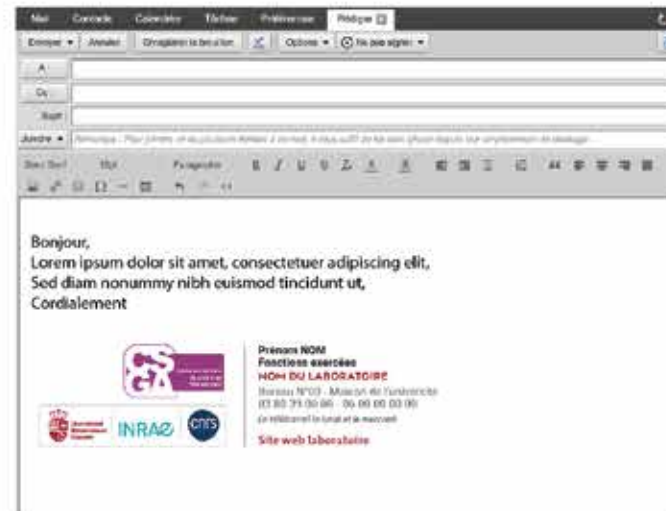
Mail Contacts Calendrier Tâches Préférences Rédiger

Envoyer ▾ Annuler Enregistrer le brouillon Options ▾ Ne pas signer ▾

À :

Cc :

Objet :

Joindre ▾ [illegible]

Sans Serif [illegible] Paragraphe B I U S

Bonjour,
Lorem ipsum dolor sit amet, consectetuer adipiscing elit,
Sed diam nonummy nibh euismod tincidunt ut,
Cordialement

CSGA

Prénom NOM
Fonctions exercées
NOM DU LABORATOIRE
Bureau N°03 - Maison de l'université
03 80 39 00 00 - 06 00 00 00 00
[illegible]
Site web laboratoire

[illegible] INRAE cnrs